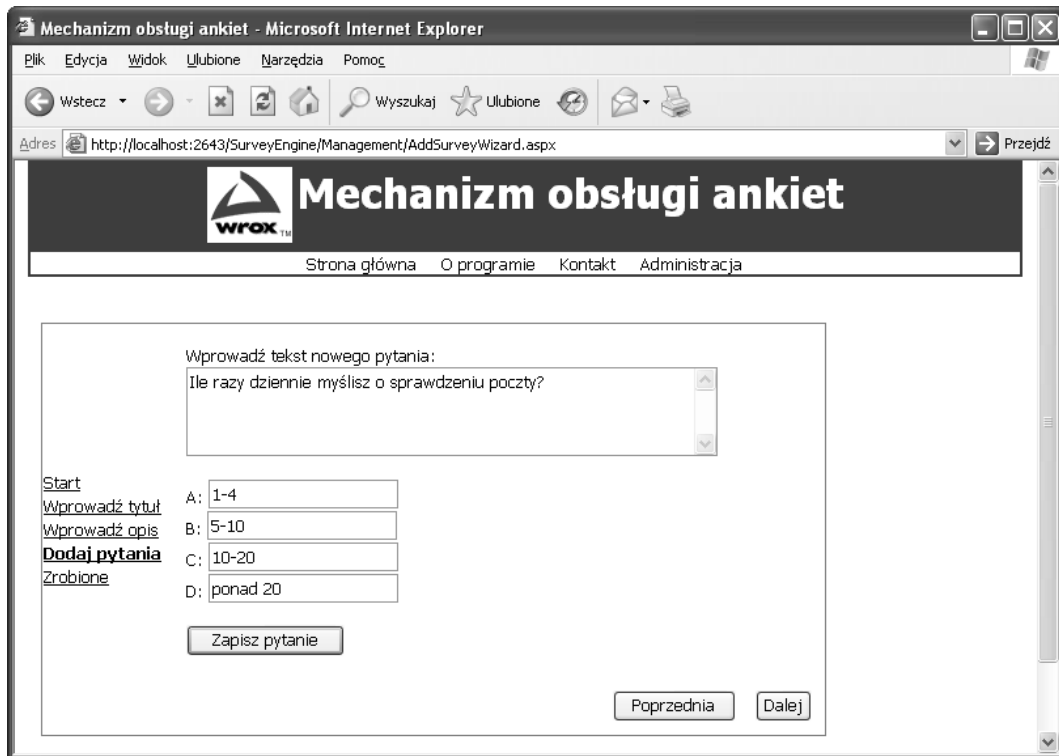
Mechanizm obsługi ankiet - Microsoft Internet Explorer

Plik Edycja Widok Ulubione Narzędzia Pomoc

Wstecz Wyszukaj Ulubione

Adres http://localhost:2643/SurveyEngine/Management/AddSurveyWizard.aspx Przejdź

wrox TM Mechanizm obsługi ankiet

Strona główna O programie Kontakt Administracja

Wprowadź tekst nowego pytania:

Ile razy dziennie myślisz o sprawdzeniu poczty?

Start
Wprowadź tytuł
Wprowadź opis
Dodaj pytania
Zrobione

A: 1-4
B: 5-10
C: 10-20
D: ponad 20

Zapisz pytanie

Poprzednia Dalej